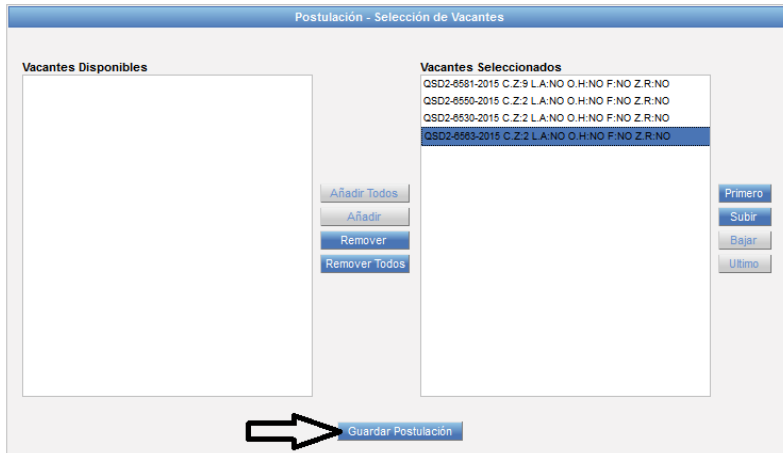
Postulación - Selección de Vacantes

Vacantes Disponibles

Vacantes Seleccionados

QSD2-6581-2015 C.Z:9 L.A:NO O.H:NO F:NO Z.R:NO
QSD2-6550-2015 C.Z:2 L.A:NO O.H:NO F:NO Z.R:NO
QSD2-6530-2015 C.Z:2 L.A:NO O.H:NO F:NO Z.R:NO
QSD2-6563-2015 C.Z:2 L.A:NO O.H:NO F:NO Z.R:NO

Añadir Todos
Añadir
Remover
Remover Todos

Primero
Subir
Bajar
Ultimo

Guardar Postulación